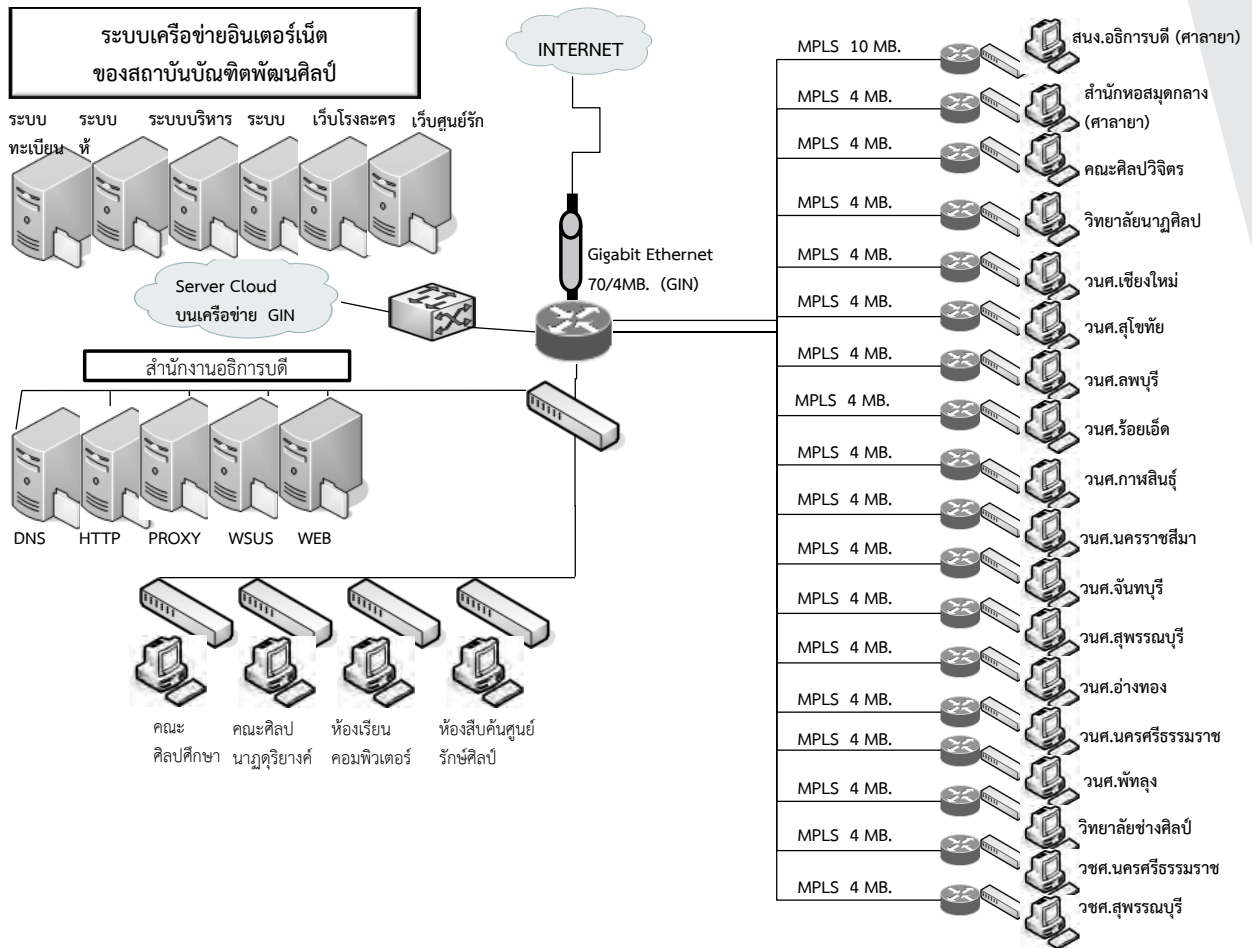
ระบบเครือข่ายอินเตอร์เน็ต
ของสถาบันบัณฑิตพัฒนศิลป์

ระบบทะเบียน ระบบห้ ระบบบริหาร ระบบ เว็บโรงละคร เว็บศูนย์รัก

INTERNET

Gigabit Ethernet
70/4MB. (GIN)

Server Cloud
บนเครือข่าย GIN

สำนักงานอธิการบดี

DNS HTTP PROXY WSUS WEB

คณะศิลปศึกษา
คณะศิลปนาฏดุริยางค์
ห้องเรียนคอมพิวเตอร์
ห้องสืบค้นศูนย์รักษ์ศิลป์

MPLS 10 MB. สนง.อธิการบดี (ศาลายา)
MPLS 4 MB. สำนักหอสมุดกลาง (ศาลายา)
MPLS 4 MB. คณะศิลปวิจิตร
MPLS 4 MB. วิทยาลัยนาฏศิลป
MPLS 4 MB. วนศ.เชียงใหม่
MPLS 4 MB. วนศ.สุโขทัย
MPLS 4 MB. วนศ.ลพบุรี
MPLS 4 MB. วนศ.ร้อยเอ็ด
MPLS 4 MB. วนศ.กาฬสินธุ์
MPLS 4 MB. วนศ.นครราชสีมา
MPLS 4 MB. วนศ.จันทบุรี
MPLS 4 MB. วนศ.สุพรรณบุรี
MPLS 4 MB. วนศ.อ่างทอง
MPLS 4 MB. วนศ.นครศรีธรรมราช
MPLS 4 MB. วนศ.พัทลุง
MPLS 4 MB. วิทยาลัยช่างศิลป์
MPLS 4 MB. วชศ.นครศรีธรรมราช
MPLS 4 MB. วชศ.สุพรรณบุรี